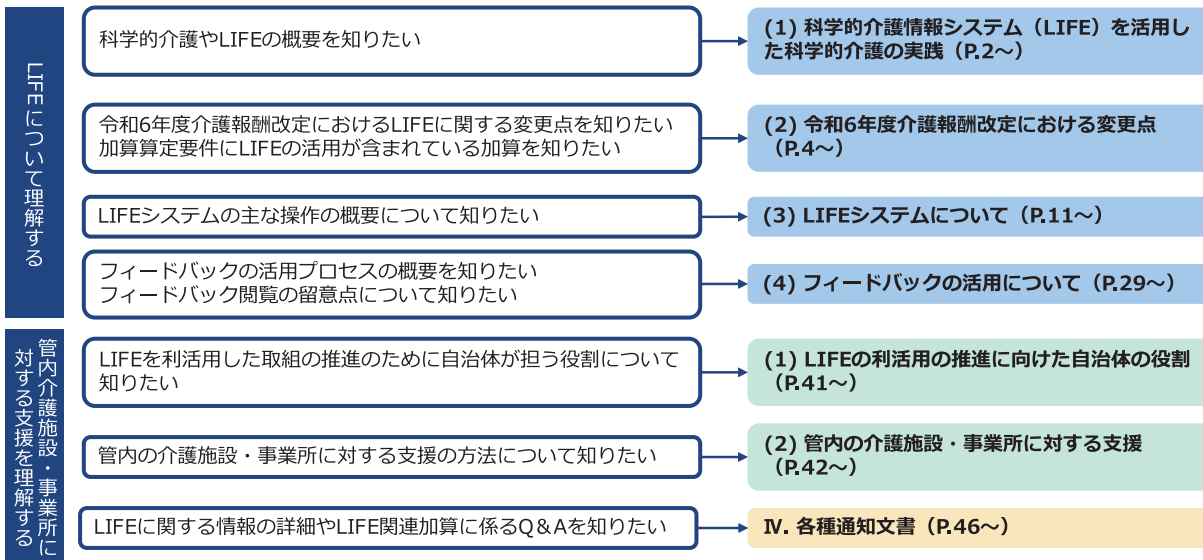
LIFEについて理解する

科学的介護やLIFEの概要を知りたい

(1) 科学的介護情報システム（LIFE）を活用した科学的介護の実践（P.2～）

令和6年度介護報酬改定におけるLIFEに関する変更点を知りたい
加算算定要件にLIFEの活用が含まれている加算を知りたい

(2) 令和6年度介護報酬改定における変更点（P.4～）

LIFEシステムの主な操作の概要について知りたい

(3) LIFEシステムについて（P.11～）

フィードバックの活用プロセスの概要を知りたい
フィードバック閲覧の留意点について知りたい

(4) フィードバックの活用について（P.29～）

管内介護施設・事業所に対する支援を理解する

LIFEを利活用した取組の推進のために自治体が担う役割について知りたい

(1) LIFEの利活用の推進に向けた自治体の役割（P.41～）

管内の介護施設・事業所に対する支援の方法について知りたい

(2) 管内の介護施設・事業所に対する支援（P.42～）

LIFEに関する情報の詳細やLIFE関連加算に係るQ＆Aを知りたい

Ⅳ. 各種通知文書（P.46～）